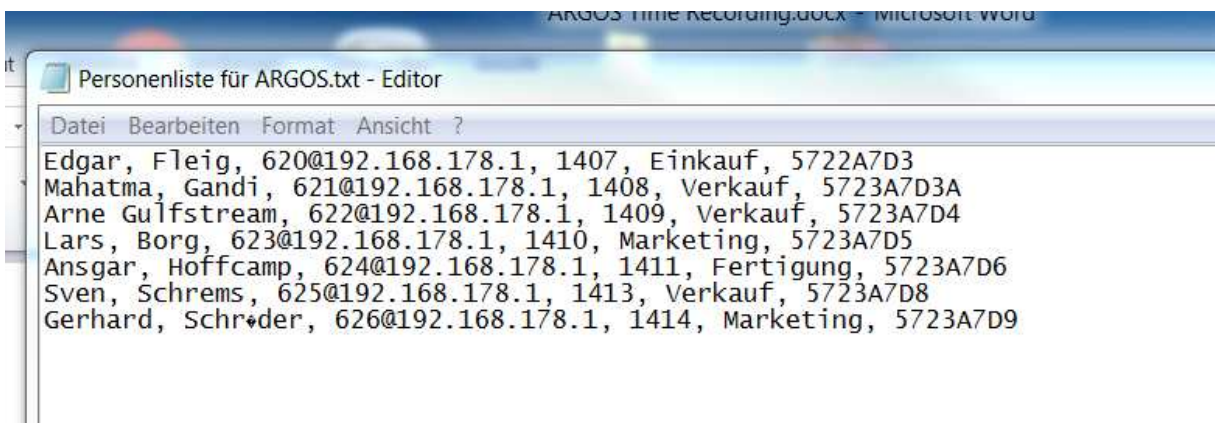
ARGOS Time Recording.docx - Microsoft Word

Personenliste für ARGOS.txt - Editor

Datei Bearbeiten Format Ansicht ?

Edgar, Fleig, 620@192.168.178.1, 1407, Einkauf, 5722A7D3
Mahatma, Gandi, 621@192.168.178.1, 1408, Verkauf, 5723A7D3A
Arne Gulfstream, 622@192.168.178.1, 1409, Verkauf, 5723A7D4
Lars, Borg, 623@192.168.178.1, 1410, Marketing, 5723A7D5
Ansgar, Hoffcamp, 624@192.168.178.1, 1411, Fertigung, 5723A7D6
Sven, Schrems, 625@192.168.178.1, 1413, Verkauf, 5723A7D8
Gerhard, Schr♦der, 626@192.168.178.1, 1414, Marketing, 5723A7D9